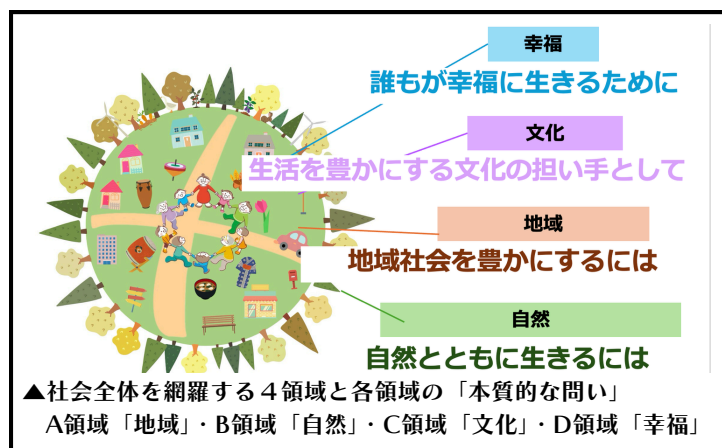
幸福
誰もが幸福に生きるために

文化
生活を豊かにする文化の担い手として

地域
地域社会を豊かにするには

自然
自然とともに生きるには

▲社会全体を網羅する４領域と各領域の「本質的な問い」
A領域「地域」・B領域「自然」・C領域「文化」・D領域「幸福」